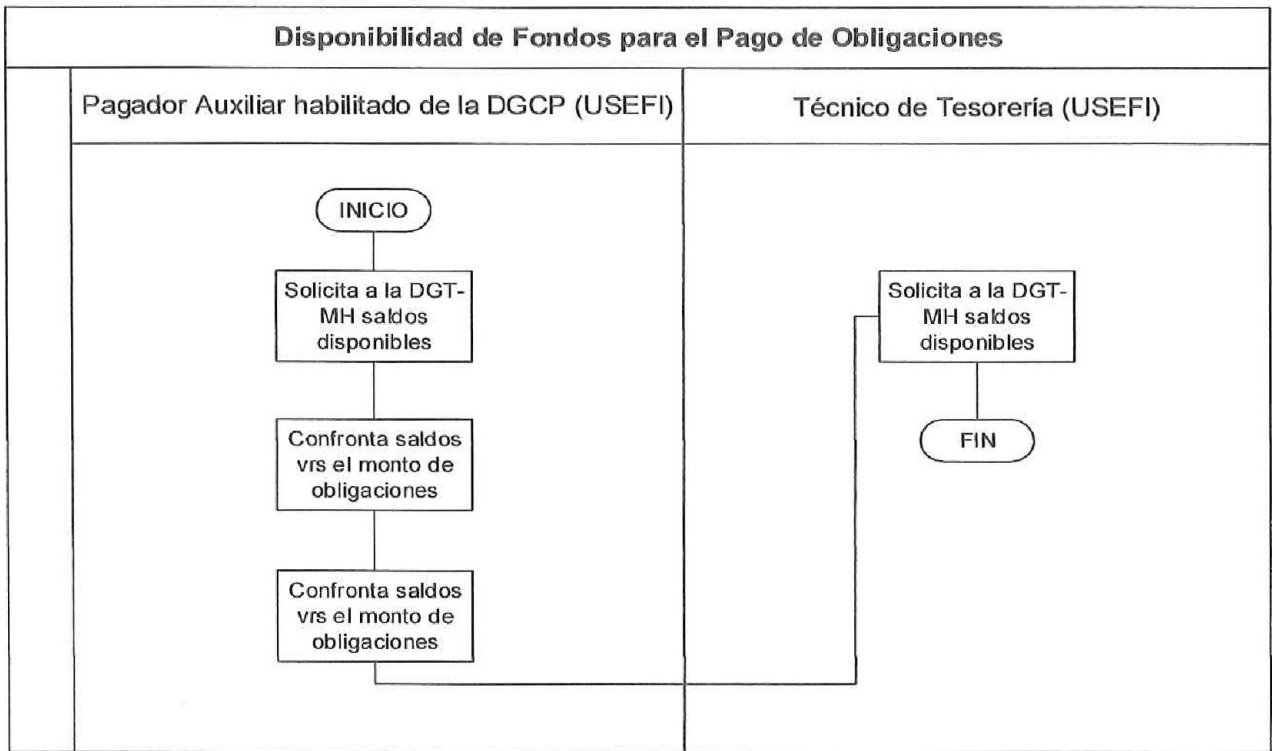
Disponibilidad de Fondos para el Pago de Obligaciones

Pagador Auxiliar habilitado de la DGCP (USEFI)

Técnico de Tesorería (USEFI)

INICIO

Solicita a la DGT-MH saldos disponibles

Confronta saldos vrs el monto de obligaciones

Confronta saldos vrs el monto de obligaciones

Solicita a la DGT-MH saldos disponibles

FIN